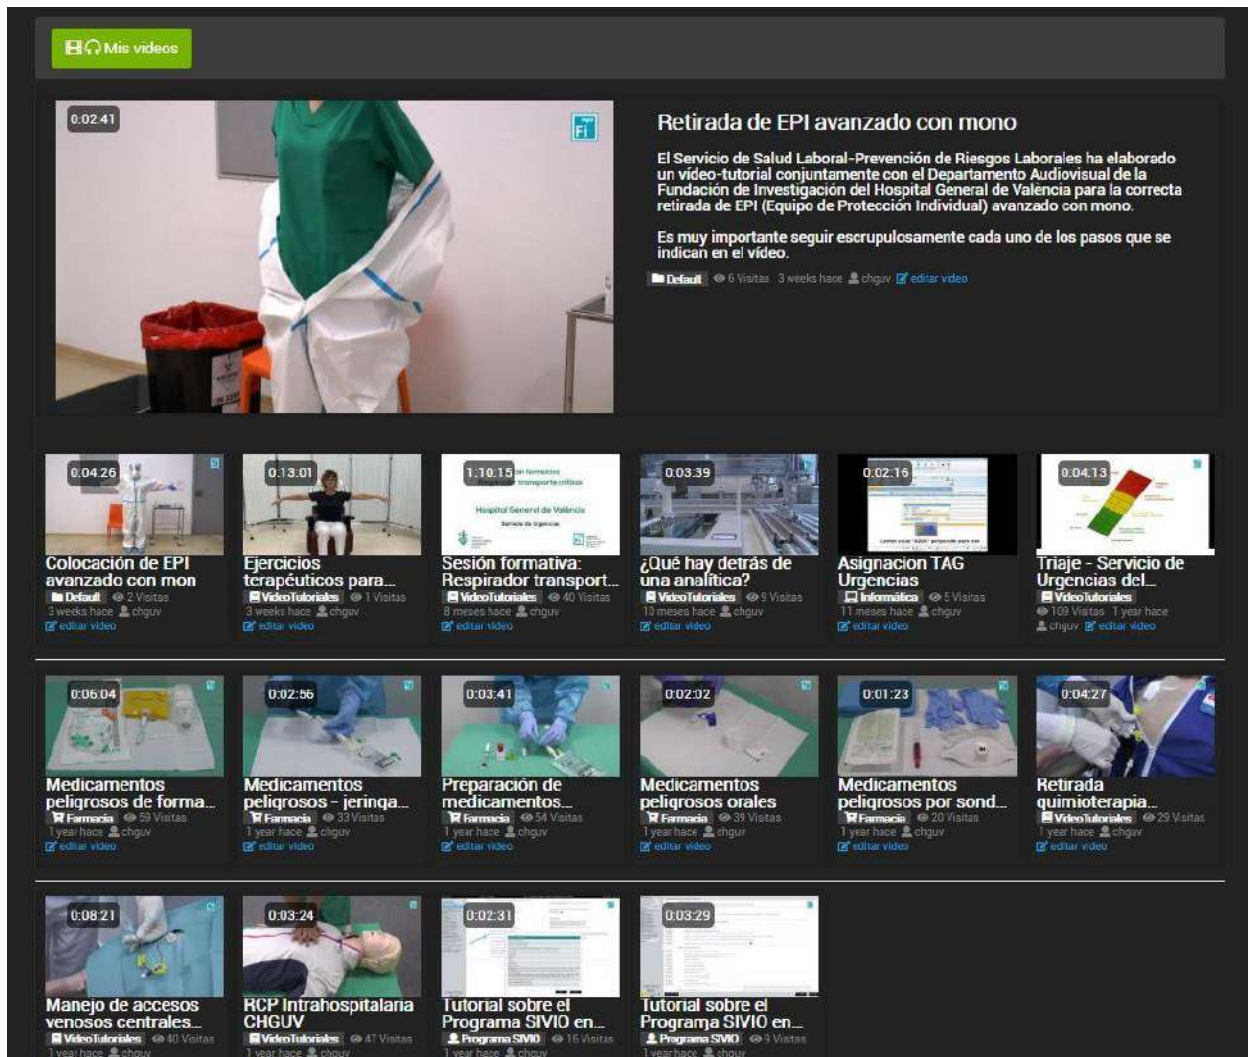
Mis videos

0:02:41

Retirada de EPI avanzado con mono

El Servicio de Salud Laboral-Prevención de Riesgos Laborales ha elaborado un vídeo-tutorial conjuntamente con el Departamento Audiovisual de la Fundación de Investigación del Hospital General de València para la correcta retirada de EPI (Equipo de Protección Individual) avanzado con mono.

Es muy importante seguir escrupulosamente cada uno de los pasos que se indican en el vídeo.

Default 6 Visitas 3 weeks hace chguv editar video

0:04:26
Colocación de EPI avanzado con mon
Default 2 Visitas
3 weeks hace chguv
editar video

0:13:01
Ejercicios terapéuticos para...
VideoTutoriales 1 Visitas
3 weeks hace chguv
editar video

1:10:15
Sesión formativa: Respirador transport...
VideoTutoriales 40 Visitas
8 meses hace chguv
editar video

0:03:39
¿Qué hay detrás de una analítica?
VideoTutoriales 9 Visitas
10 meses hace chguv
editar video

0:02:16
Asignacion TAG Urgencias
Informática 5 Visitas
11 meses hace chguv
editar video

0:04:13
Triaje - Servicio de Urgencias del...
VideoTutoriales
109 Visitas 1 year hace
chguv editar video

0:06:04
Medicamentos peligrosos de forma...
Farmacia 59 Visitas
1 year hace chguv
editar video

0:02:56
Medicamentos peligrosos - jeringa...
Farmacia 33 Visitas
1 year hace chguv
editar video

0:03:41
Preparación de medicamentos...
Farmacia 54 Visitas
1 year hace chguv
editar video

0:02:02
Medicamentos peligrosos orales
Farmacia 39 Visitas
1 year hace chguv
editar video

0:01:23
Medicamentos peligrosos por sond...
Farmacia 20 Visitas
1 year hace chguv
editar video

0:04:27
Retirada quimioterapia...
VideoTutoriales 29 Visitas
1 year hace chguv
editar video

0:08:21
Manejo de accesos venosos centrales...
VideoTutoriales 40 Visitas
1 year hace chguv

0:03:24
RCP Intrahospitalaria CHGUV
VideoTutoriales 47 Visitas
1 year hace chguv

0:02:31
Tutorial sobre el Programa SIVIO en...
Programa SIVIO 16 Visitas
1 year hace chguv

0:03:29
Tutorial sobre el Programa SIVIO en...
Programa SIVIO 9 Visitas
1 year hace chguv